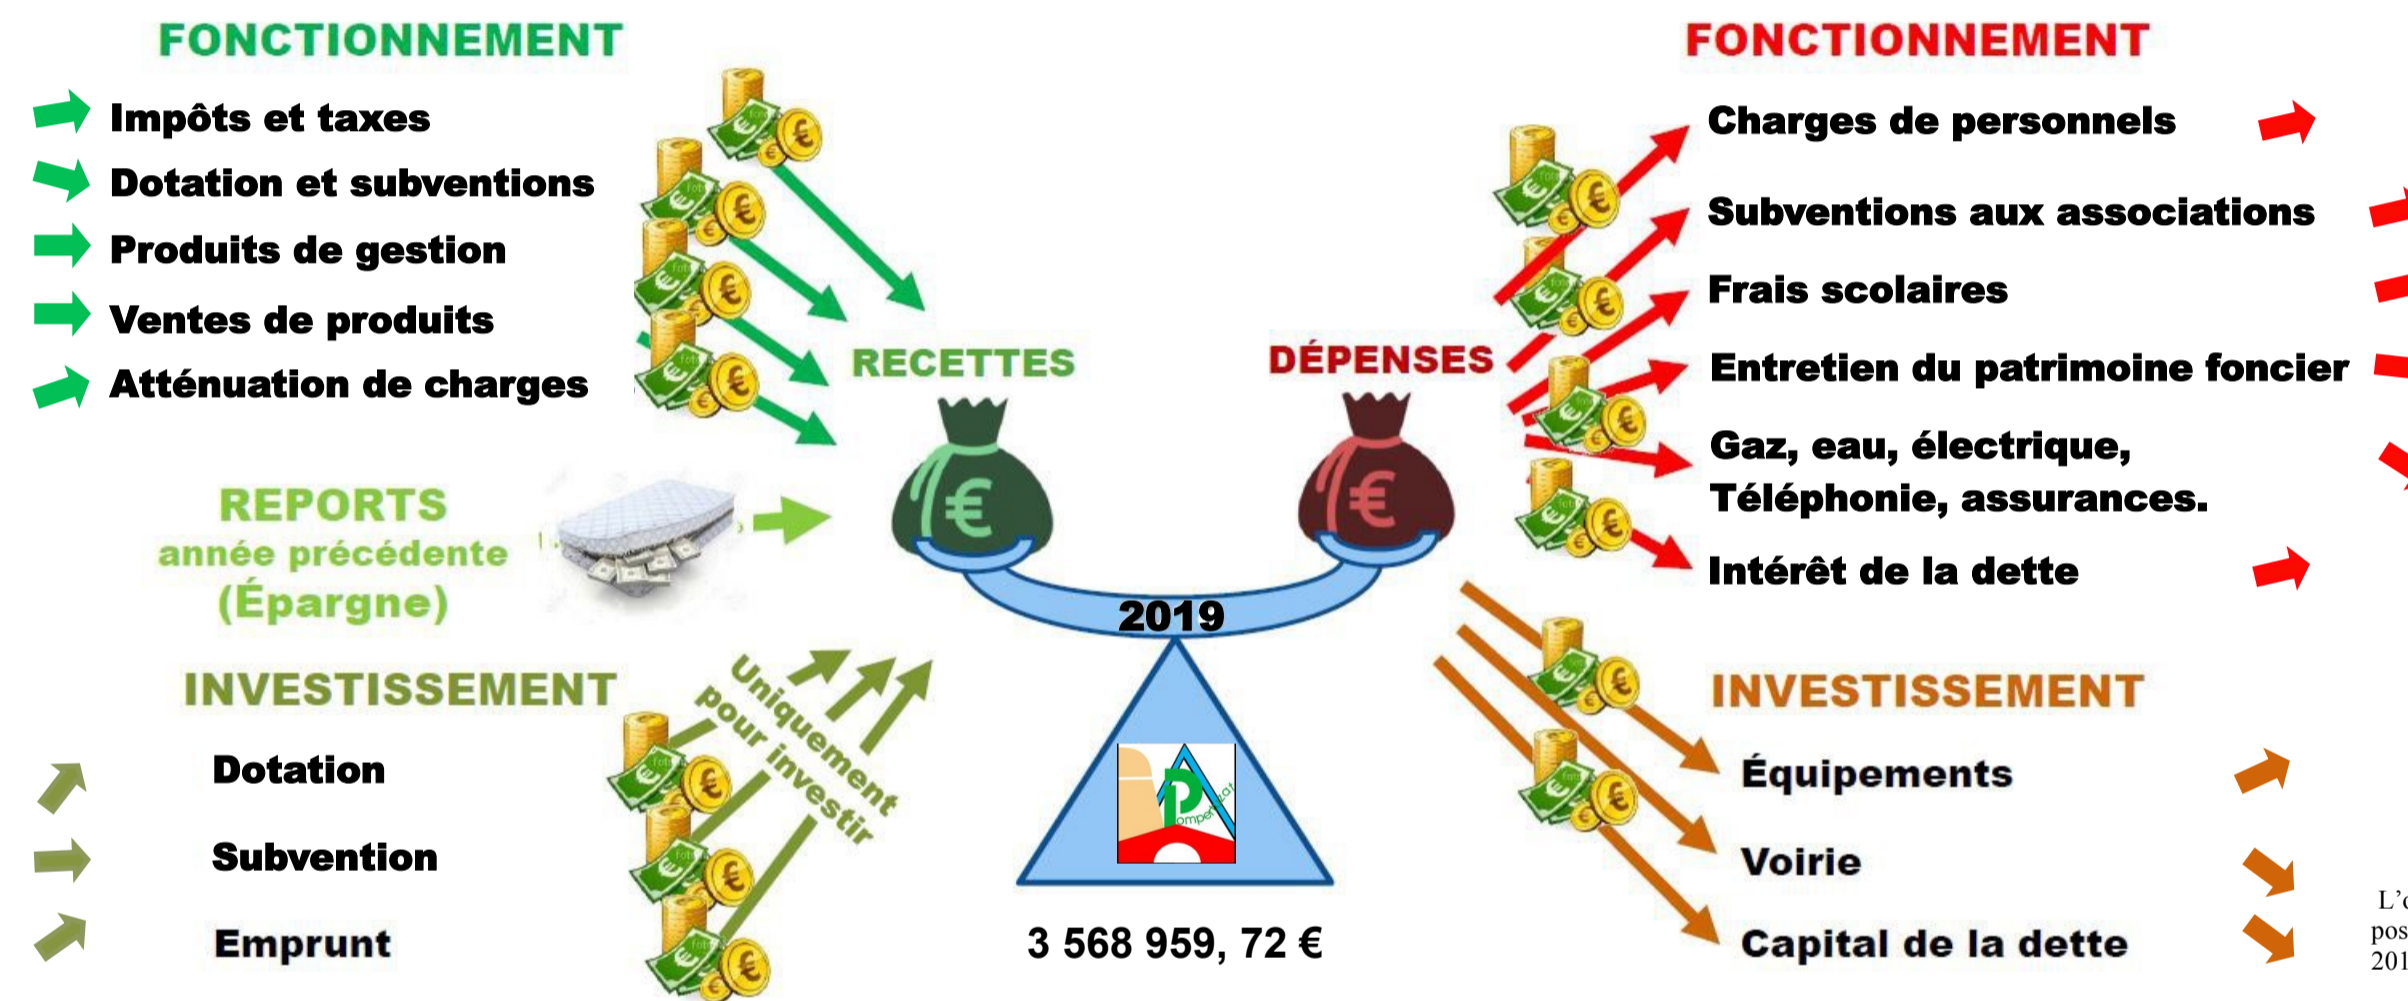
FONCTIONNEMENT

Impôts et taxes
Dotation et subventions
Produits de gestion
Ventes de produits
Atténuation de charges

REPORTS
année précédente
(Épargne)

INVESTISSEMENT

Dotation
Subvention
Emprunt

Uniquement pour investir

RECETTES

DÉPENSES

€

€

2019

3 568 959, 72 €

FONCTIONNEMENT

Charges de personnels
Subventions aux associations
Frais scolaires
Entretien du patrimoine foncier
Gaz, eau, électrique, Téléphonie, assurances.
Intérêt de la dette

INVESTISSEMENT

Équipements
Voirie
Capital de la dette

L'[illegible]
pos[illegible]
201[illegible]